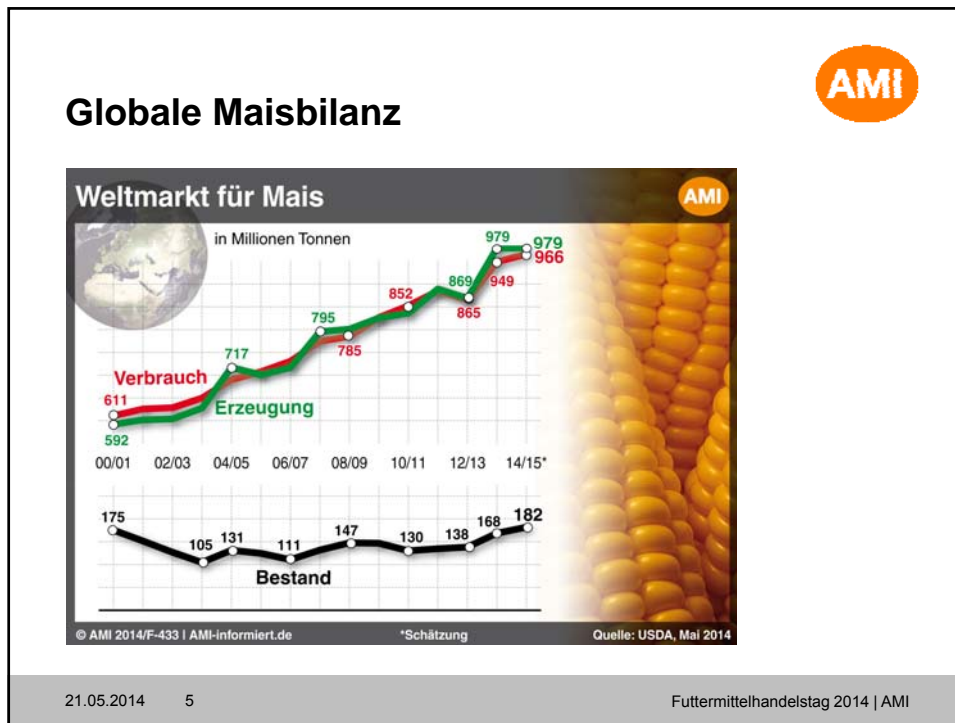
AMI

Globale Maisbilanz

Weltmarkt für Mais

AMI

in Millionen Tonnen

979
979
966
949
869
865
852
795
785
717
Verbrauch
611
Erzeugung
592

00/01 02/03 04/05 06/07 08/09 10/11 12/13 14/15*

175
105
131
111
147
130
138
168
182
Bestand

© AMI 2014/F-433 | AMI-informiert.de

*Schätzung

Quelle: USDA, Mai 2014

21.05.2014 5

Futtermittelhandelstag 2014 | AMI